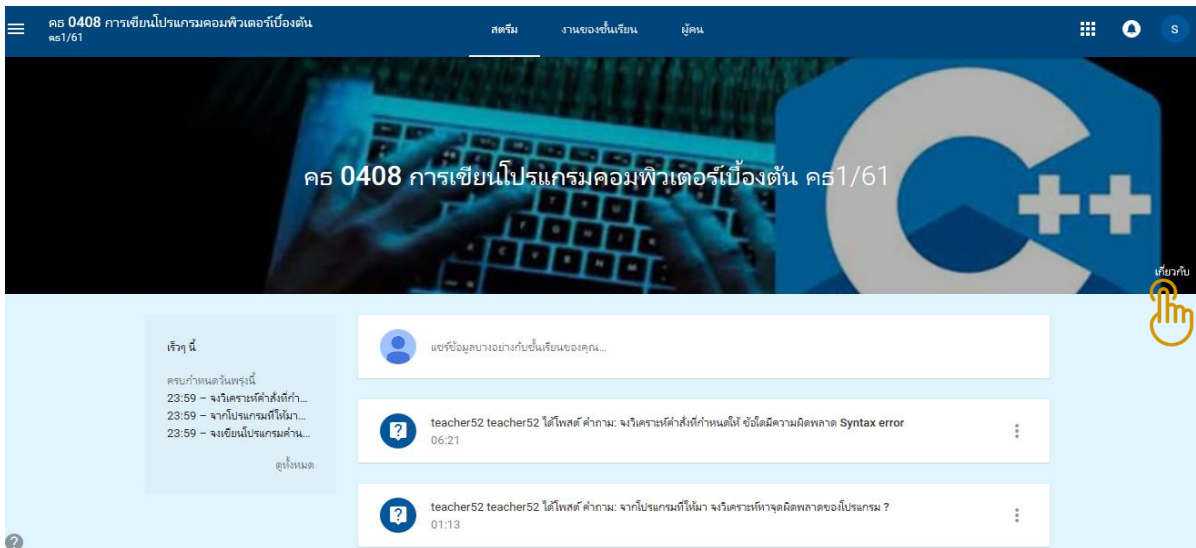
คธ 0408 การเขียนโปรแกรมคอมพิวเตอร์เบื้องต้น
คธ1/61

สตรีม
งานของชั้นเรียน
ผู้คน

S

คธ 0408 การเขียนโปรแกรมคอมพิวเตอร์เบื้องต้น คธ1/61

เกี่ยวกับ

เร็วๆ นี้

ครบกำหนดวันพรุ่งนี้
23:59 – จงวิเคราะห์คำสั่งที่กำ...
23:59 – จากโปรแกรมที่ให้มา...
23:59 – จงเขียนโปรแกรมคำน...

ดูทั้งหมด

แชร์ข้อมูลบางอย่างกับชั้นเรียนของคุณ...

teacher52 teacher52 ได้โพสต์ คำถาม: จงวิเคราะห์คำสั่งที่กำหนดให้ ข้อใดมีความผิดพลาด Syntax error
06:21

teacher52 teacher52 ได้โพสต์ คำถาม: จากโปรแกรมที่ให้มา จงวิเคราะห์หาจุดผิดพลาดของโปรแกรม ?
01:13

?